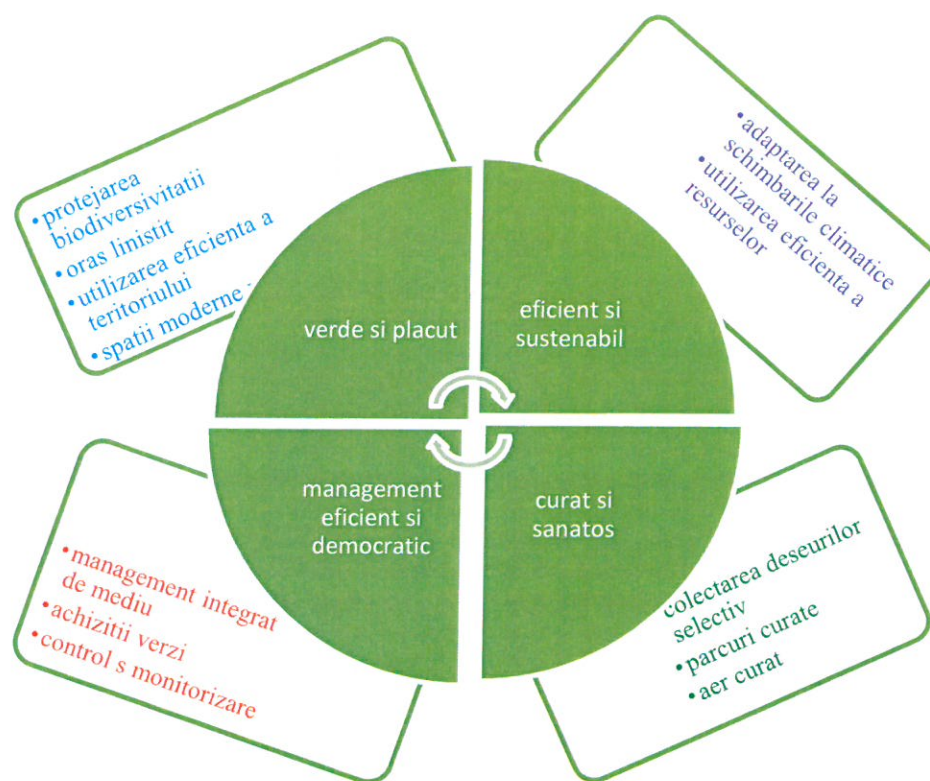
•protejarea biodiversivitatii
•oras linistit
•utilizarea eficienta a teritoriului
•spatii moderne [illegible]

•adaptarea la schimbarile climatice
•utilizarea eficienta a resurselor

verde si placut

eficient si sustenabil

management eficient si democratic

curat si sanatos

•management integrat de mediu
•achizitii verzi
•control s monitorizare

colectarea deseurilor selectiv
•parcuri curate
•aer curat